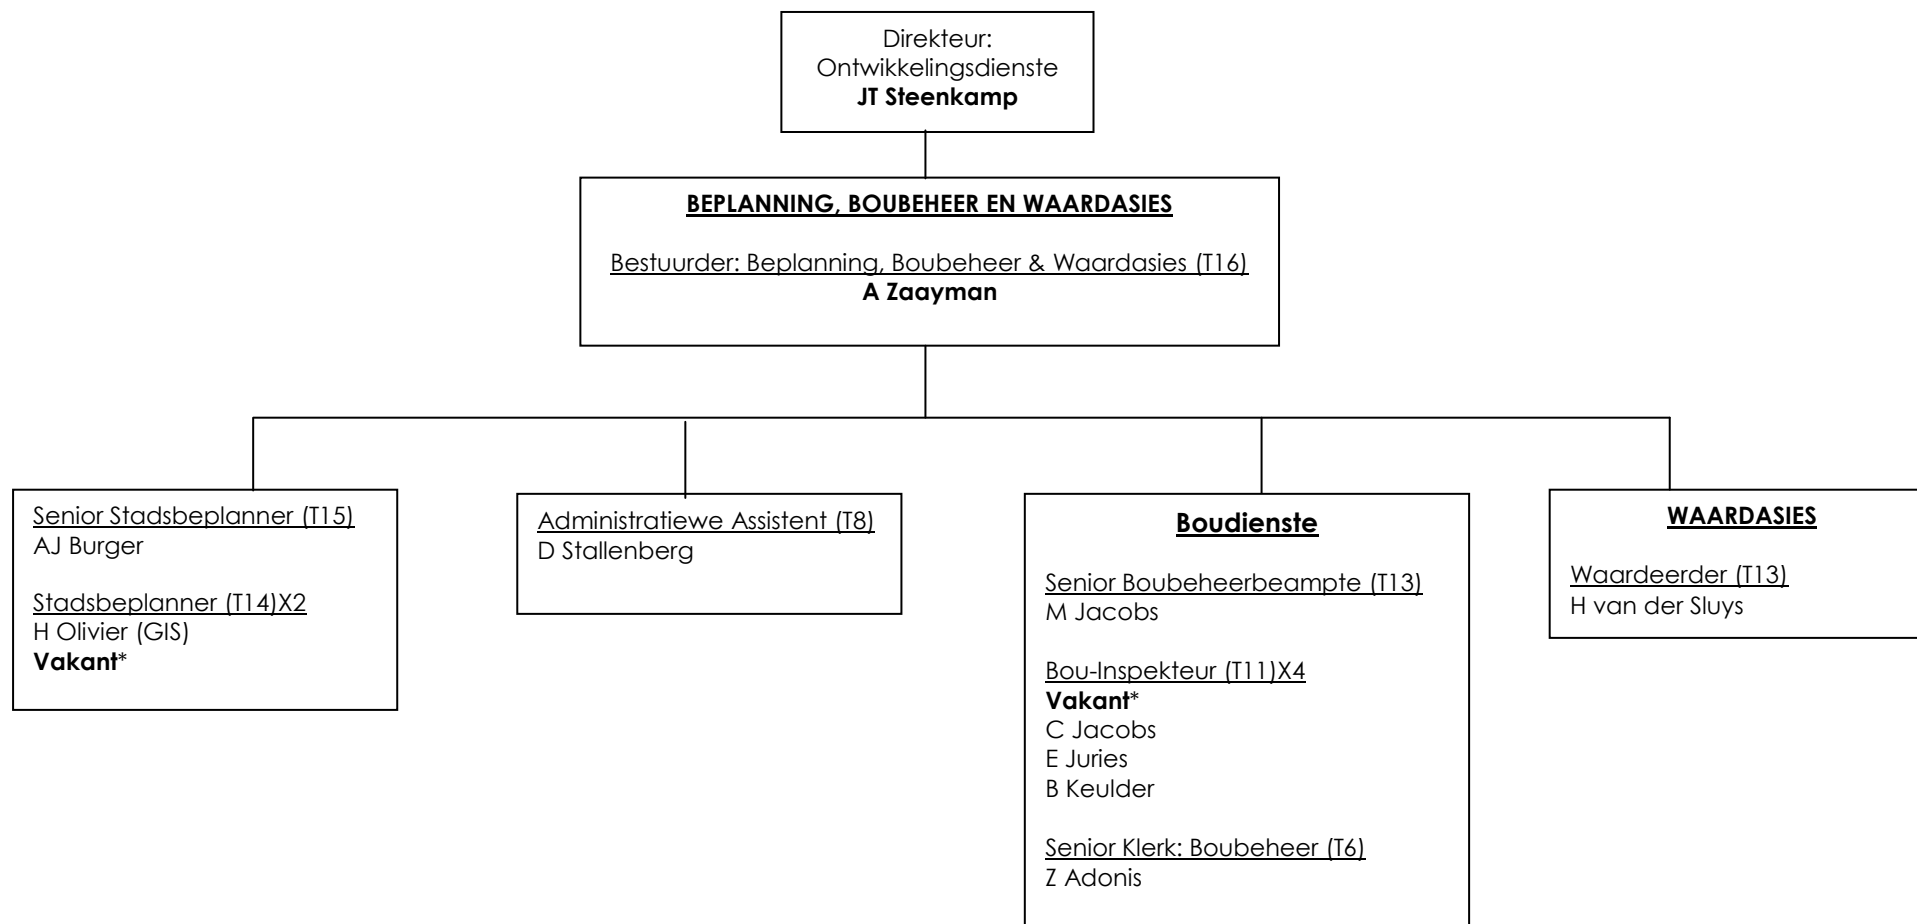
Direkteur:
Ontwikkelingsdienste
**JT Steenkamp**

**BEPLANNING, BOUBEHEER EN WAARDASIES**

Bestuurder: Beplanning, Boubeheer & Waardasies (T16)
**A Zaayman**

Senior Stadsbeplanner (T15)
AJ Burger

Stadsbeplanner (T14)X2
H Olivier (GIS)
**Vakant***

Administratiewe Assistent (T8)
D Stallenberg

**Boudienste**

Senior Boubeheerbeampte (T13)
M Jacobs

Bou-Inspekteur (T11)X4
**Vakant***
C Jacobs
E Juries
B Keulder

Senior Klerk: Boubeheer (T6)
Z Adonis

**WAARDASIES**

Waardeerder (T13)
H van der Sluys